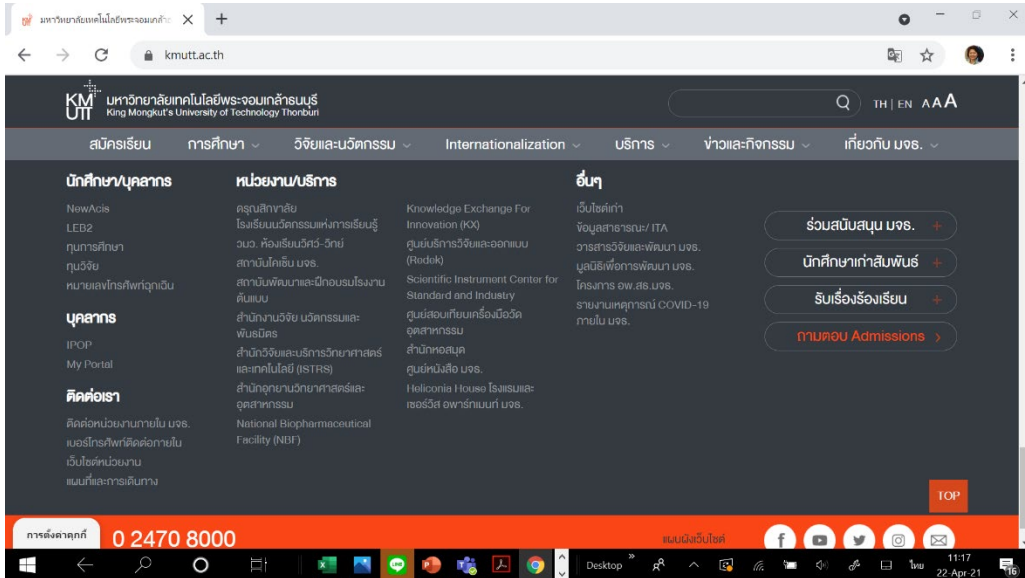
มหาวิทยาลัยเทคโนโลยีพระจอมเกล้าธ

kmutt.ac.th

KMUTT มหาวิทยาลัยเทคโนโลยีพระจอมเกล้าธนบุรี King Mongkut's University of Technology Thonburi

TH | EN AAA

สมัครเรียน การศึกษา วิจัยและนวัตกรรม Internationalization บริการ ข่าวและกิจกรรม เกี่ยวกับ มจธ.

นักศึกษา/บุคลากร
NewAcis
LEB2
ทุนการศึกษา
ทุนวิจัย
หมายเลขโทรศัพท์ฉุกเฉิน

บุคลากร
IPOP
My Portal

ติดต่อเรา
ติดต่อหน่วยงานภายใน มจธ.
เบอร์โทรศัพท์ติดต่อภายใน
เว็บไซต์หน่วยงาน
แผนที่และการเดินทาง

หน่วยงาน/บริการ
ครุศาสตร์ลิขิตสาขาลัย
โรงเรียนนวัตกรรมแห่งการเรียนรู้
วมว. ห้องเรียนวิทย์-วิทย์
สถาบันไลเซ่น มจธ.
สถาบันพัฒนาและฝึกอบรมโรงงานต้นแบบ
สำนักงานวิจัย นวัตกรรมและพันธมิตร
สำนักวิจัยและบริการวิทยาศาสตร์และเทคโนโลยี (ISTRS)
สำนักอุทยานวิทยาศาสตร์และอุตสาหกรรม
National Biopharmaceutical Facility (NBF)

Knowledge Exchange For Innovation (KX)
ศูนย์บริการวิจัยและออกแบบ (Redek)
Scientific Instrument Center for Standard and Industry
ศูนย์สอบเทียบเครื่องมือวัดอุตสาหกรรม
สำนักหอสมุด
ศูนย์หนังสือ มจธ.
Heliconia House โรงแรมและเซอร์วิส อพาร์ทเมนท์ มจธ.

อื่นๆ
เว็บไซต์เก่า
ข้อมูลสาธารณะ/ ITA
วารสารวิจัยและพัฒนา มจธ.
มูลนิธิเพื่อการพัฒนา มจธ.
โครงการ อพ.สธ.มจธ.
รายงานเหตุการณ์ COVID-19 ภายใน มจธ.

ร่วมสนับสนุน มจธ. +
นักศึกษาเก่าสัมพันธ์ +
รับเรื่องร้องเรียน +
ถามตอบ Admissions >

TOP

การตั้งค่าคุกกี้ 0 2470 8000 แผนผังเว็บไซต์

Desktop ไทย 11:17 22-Apr-21 16